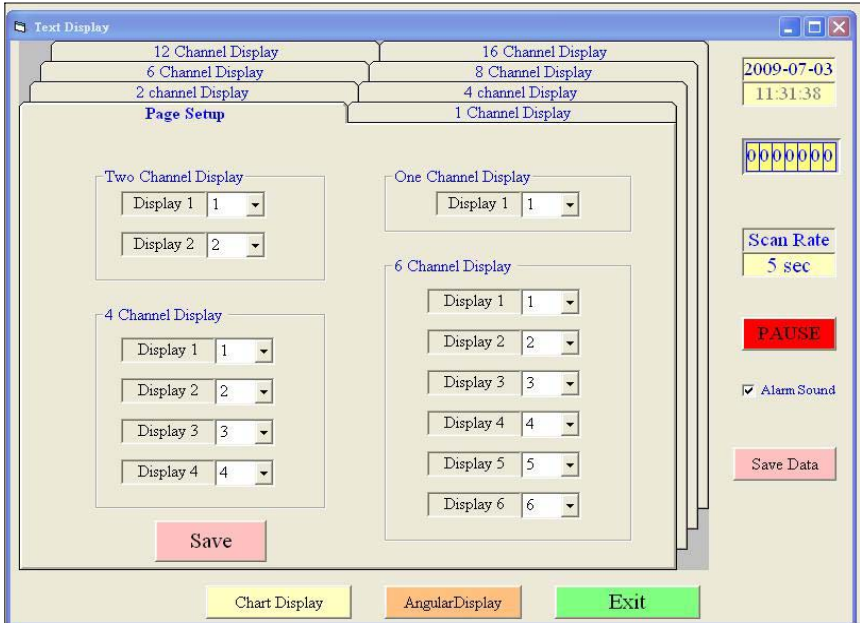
Text Display

12 Channel Display
16 Channel Display
6 Channel Display
8 Channel Display
2 channel Display
4 channel Display
Page Setup
1 Channel Display

Two Channel Display
Display 1 1
Display 2 2

4 Channel Display
Display 1 1
Display 2 2
Display 3 3
Display 4 4

Save

One Channel Display
Display 1 1

6 Channel Display
Display 1 1
Display 2 2
Display 3 3
Display 4 4
Display 5 5
Display 6 6

2009-07-03
11:31:38

0000000

Scan Rate
5 sec

PAUSE

Alarm Sound

Save Data

Chart Display
AngularDisplay
Exit